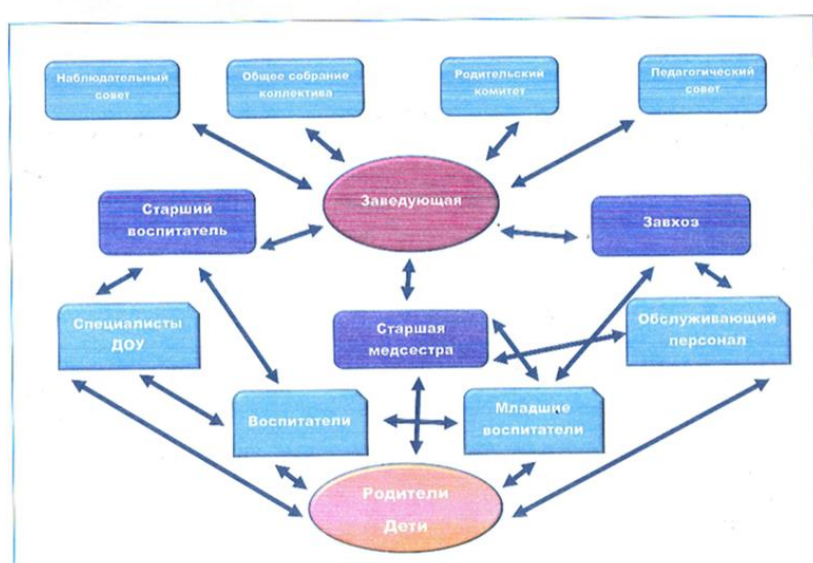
Наблюдательный совет

Общее собрание коллектива

Родительский комитет

Педагогический совет

Заведующая

Старший воспитатель

Завхоз

Специалисты ДОУ

Старшая медсестра

Обслуживающий персонал

Воспитатели

Младшие воспитатели

Родители

Дети